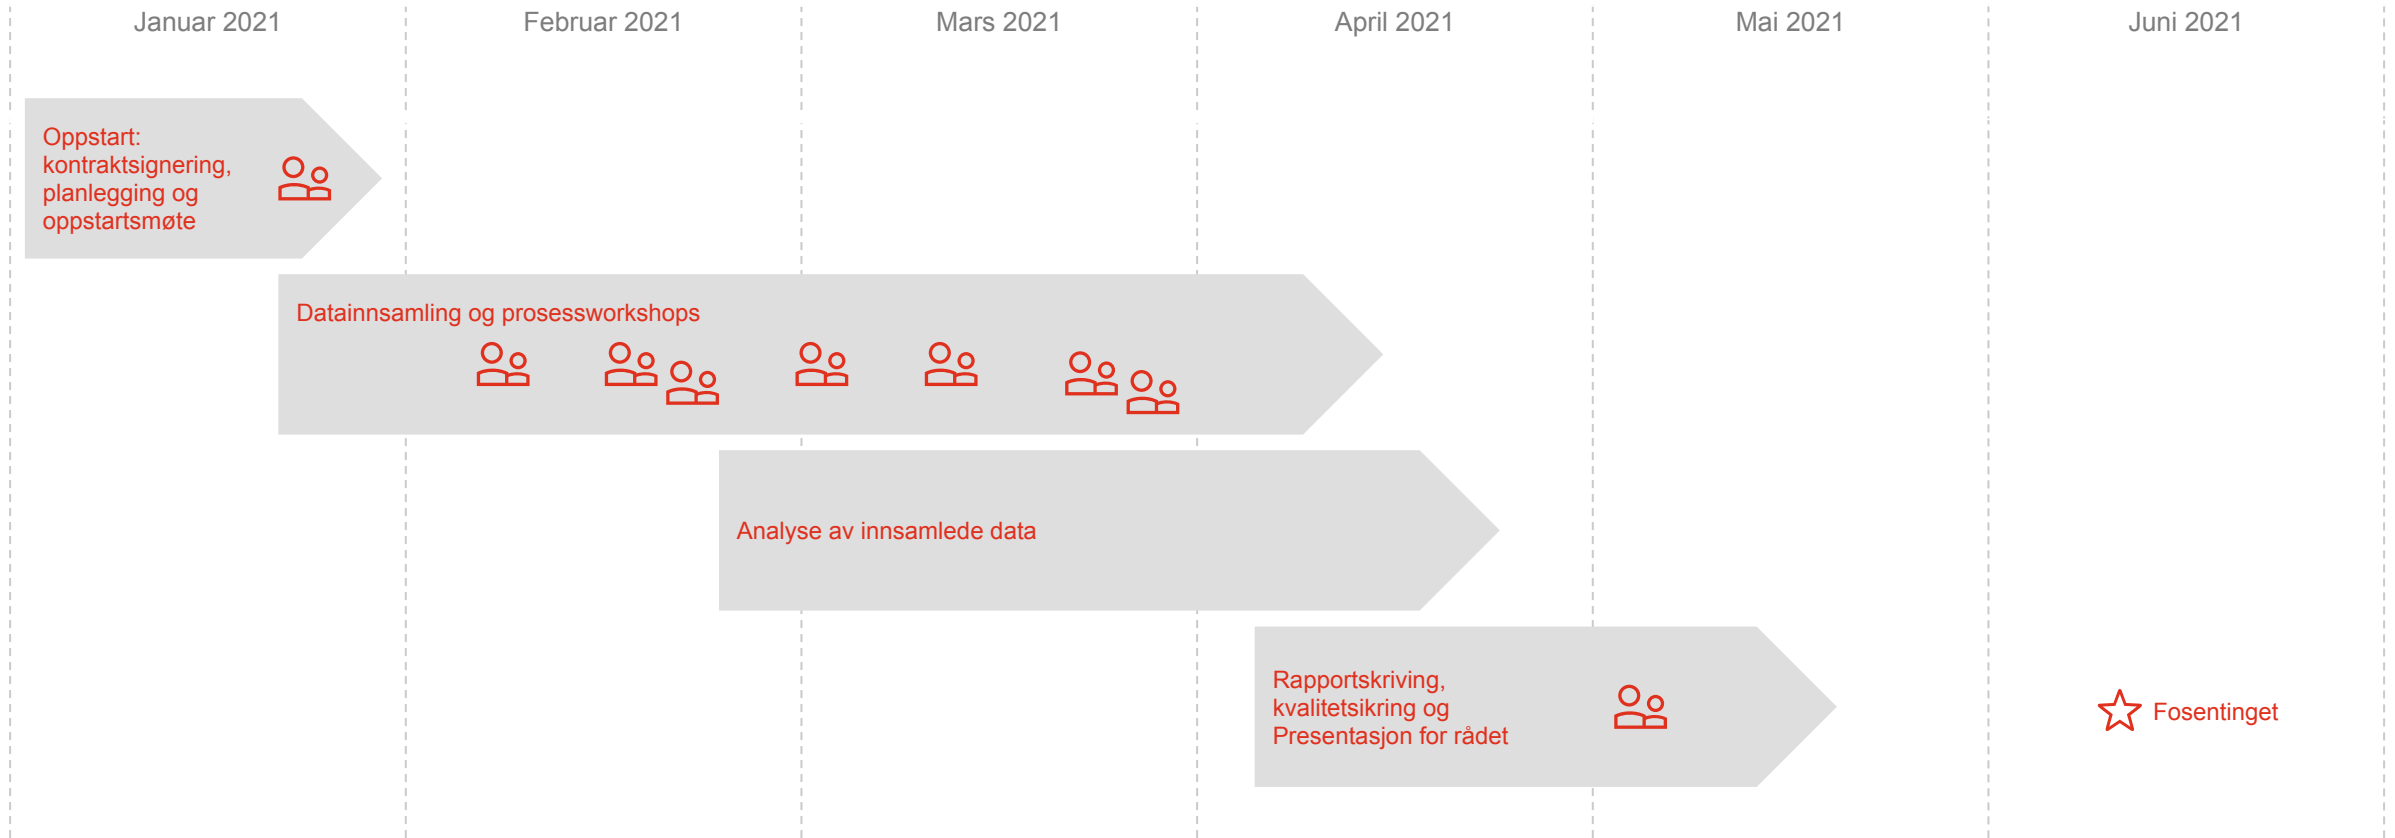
Januar 2021

Februar 2021

Mars 2021

April 2021

Mai 2021

Juni 2021

Oppstart: kontraktsignering, planlegging og oppstartsmøte

Datainnsamling og prosessworkshops

Analyse av innsamlede data

Rapportskriving, kvalitetsikring og Presentasjon for rådet

Fosentinget